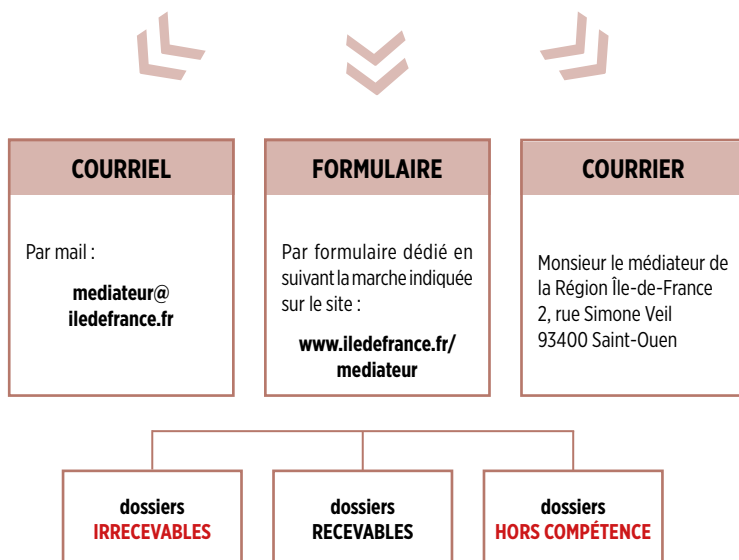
COURRIEL

Par mail :

mediateur@
iledefrance.fr

FORMULAIRE

Par formulaire dédié en suivant la marche indiquée sur le site :

www.iledefrance.fr/
mediateur

COURRIER

Monsieur le médiateur de la Région Île-de-France
2, rue Simone Veil
93400 Saint-Ouen

dossiers
IRRECEVABLES

dossiers
RECEVABLES

dossiers
HORS COMPÉTENCE